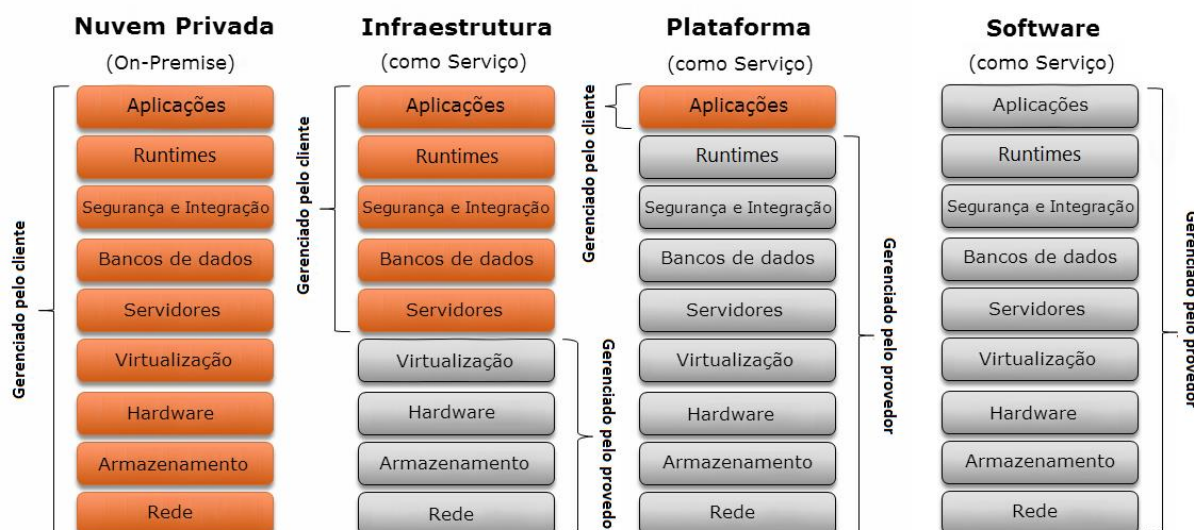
Nuvem Privada
(On-Premise)

Gerenciado pelo cliente

Aplicações
Runtimes
Segurança e Integração
Bancos de dados
Servidores
Virtualização
Hardware
Armazenamento
Rede

Infraestrutura
(como Serviço)

Gerenciado pelo cliente

Aplicações
Runtimes
Segurança e Integração
Bancos de dados
Servidores

Gerenciado pelo provedo

Virtualização
Hardware
Armazenamento
Rede

Plataforma
(como Serviço)

Gerenciado pelo cliente

Aplicações

Gerenciado pelo provedor

Runtimes
Segurança e Integração
Bancos de dados
Servidores
Virtualização
Hardware
Armazenamento
Rede

Software
(como Serviço)

Aplicações
Runtimes
Segurança e Integração
Bancos de dados
Servidores
Virtualização
Hardware
Armazenamento
Rede

Gerenciado pelo provedor